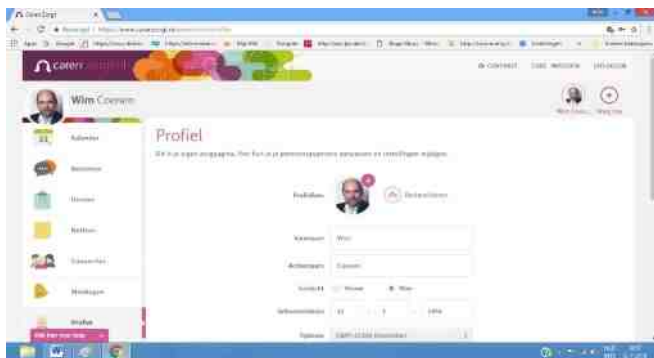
CarenZorgt

Beveiligd | https://www.carenzorgt.nl

caren

CONTACT   CARE NETWERK   UITLOGGEN

Wim Coenen

Kalender

Berichten

Dossier

Notities

Contacten

Medisch

Profiel

Profiel

Dit is uw eigen omgeving. Hier kunt u uw persoonsgegevens aanpassen en instellingen wijzigen.

Profielfoto

Verwijderen

Voornaam   Wim

Achternaam   Coenen

Geslacht   Vrouw   Man

Geboortedatum   11   1   1956

Tijdzone   (GMT+01:00) Amsterdam